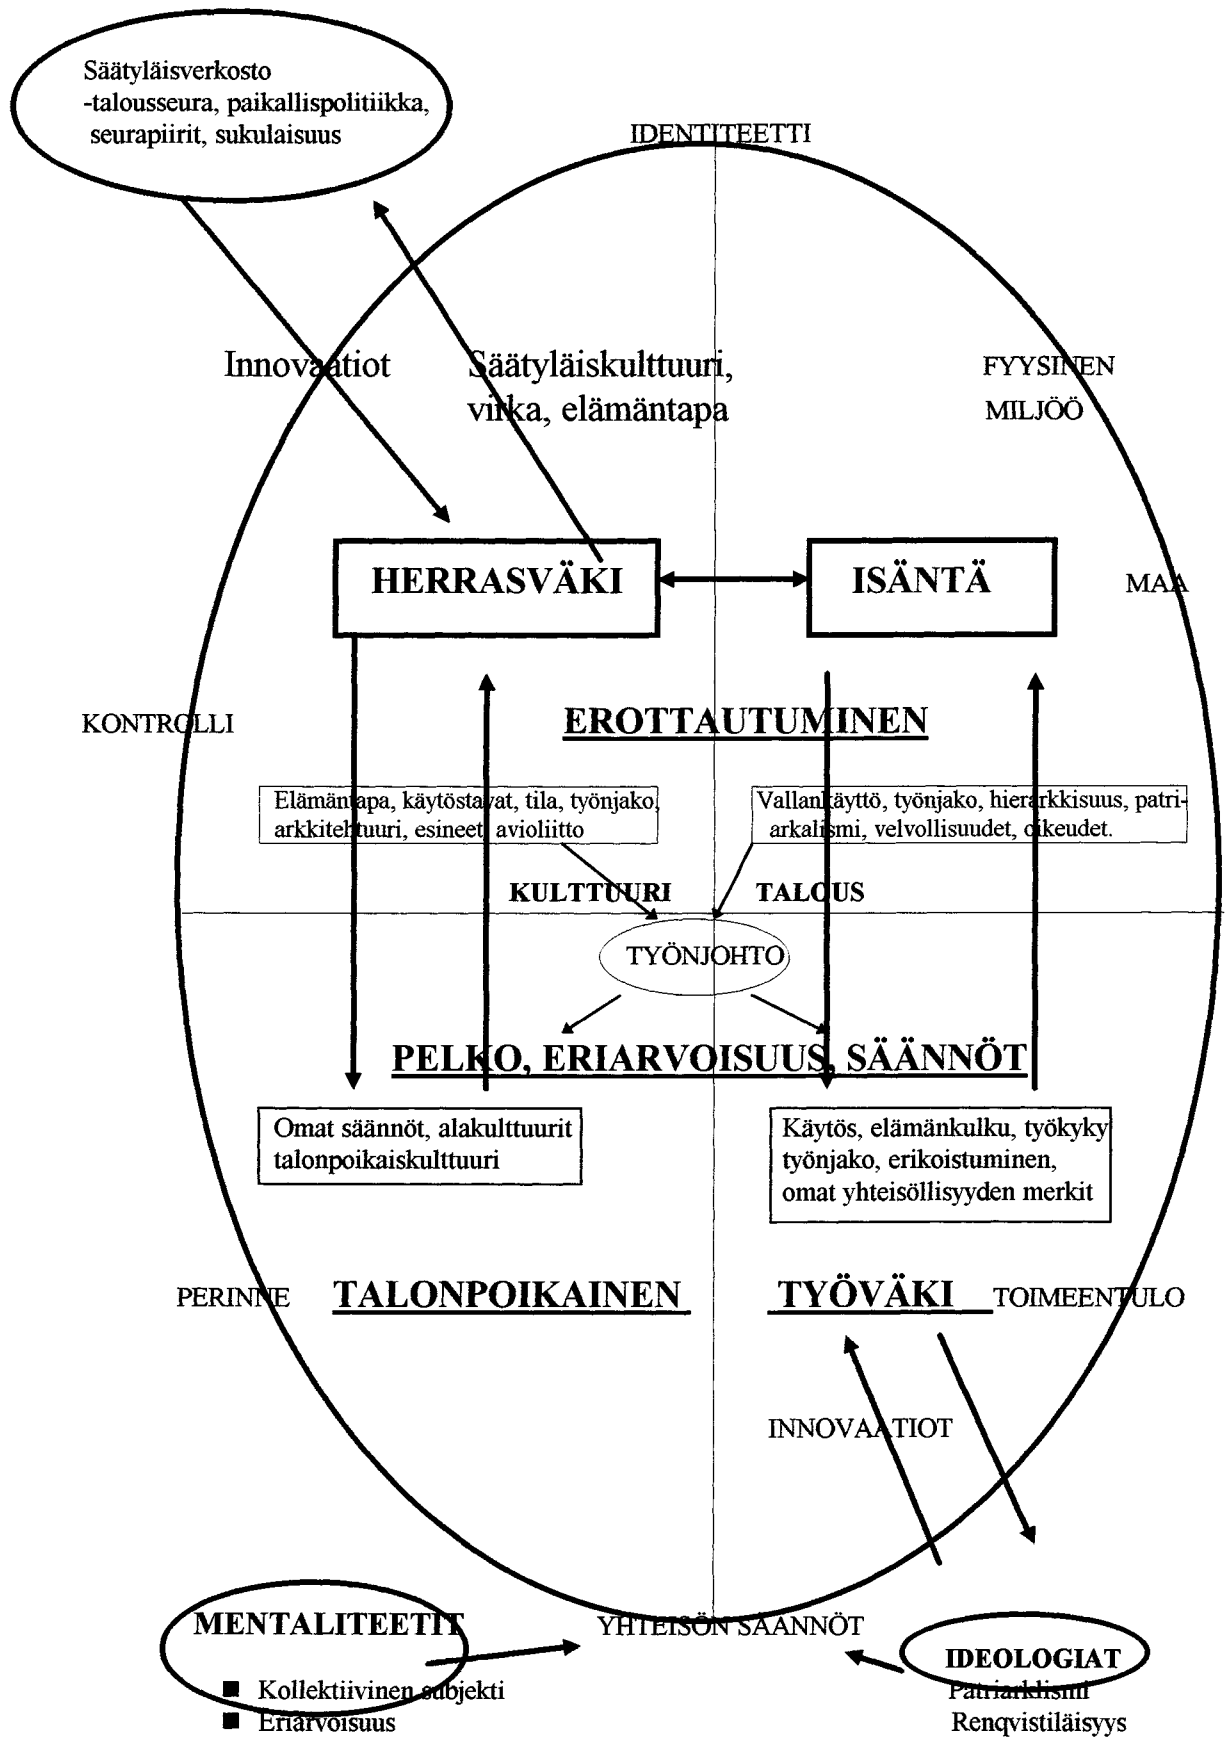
Säätyläisverkosto
-talousseura, paikallispolitiikka, seurapiirit, sukulaisuus

IDENTITEETTI

Innovaatiot

Säätyläiskulttuuri, virka, elämäntapa

FYYSINEN MILJÖÖ

HERRASVÄKI

ISÄNTÄ

MAA

KONTROLLI

EROTTAUTUMINEN

Elämäntapa, käytöstavat, tila, työnjako, arkkitehtuuri, esineet, avioliitto

Vallankäyttö, työnjako, hierarkkisuus, patriarkalismi, velvollisuudet, oikeudet.

KULTTUURI

TALOUS

TYÖNJOHTO

PELKO, ERIARVOISUUS, SÄÄNNÖT

Omat säännöt, alakulttuurit talonpoikaiskulttuuri

Käytös, elämänkulku, työkyky työnjako, erikoistuminen, omat yhteisöllisyyden merkit

PERINNE

TALONPOIKAINEN

TYÖVÄKI

TOIMEENTULO

INNOVAATIOT

MENTALITEETIT

■ Kollektiivinen subjekti
■ Eriarvoisuus

YHTEISÖN SÄÄNNÖT

IDEOLOGIAT
Patriarklismi
Renqvistiläisyys